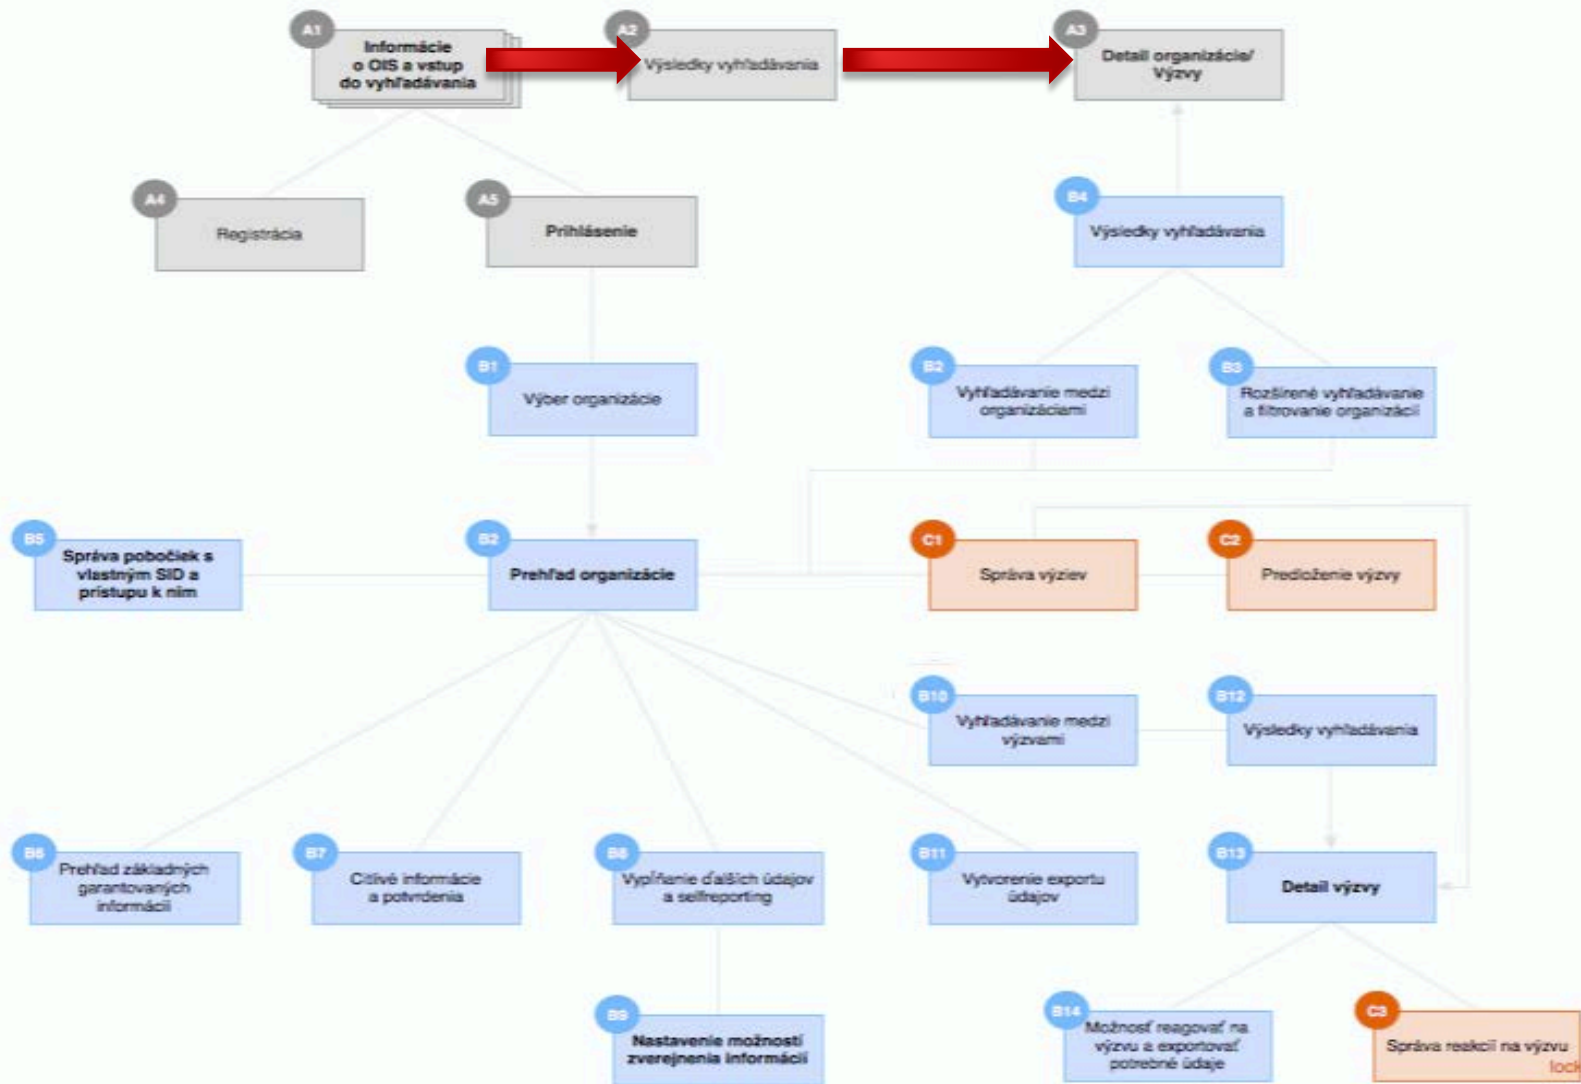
A1
Informácie o OIS a vstup do vyhľadávania

A2
Výsledky vyhľadávania

A3
Detail organizácie/ Výzvy

A4
Registrácia

A5
Prihlásenie

B4
Výsledky vyhľadávania

B1
Výber organizácie

B2
Vyhľadávanie medzi organizáciami

B3
Rozšírené vyhľadávanie a filtrovanie organizácií

B5
Správa pobočiek s vlastným SID a prístupu k nim

B2
Prehľad organizácie

C1
Správa výziev

C2
Predloženie výzvy

B10
Vyhľadávanie medzi výzvami

B12
Výsledky vyhľadávania

B6
Prehľad základných garantovaných informácií

B7
Citlivé informácie a potvrdenia

B8
Vypĺňanie ďalších údajov a selfreporting

B11
Vytvorenie exportu údajov

B13
Detail výzvy

B9
Nastavenie možností zverejnenia informácií

B14
Možnosť reagovať na výzvu a exportovať potrebné údaje

C3
Správa reakcií na výzvu
lock